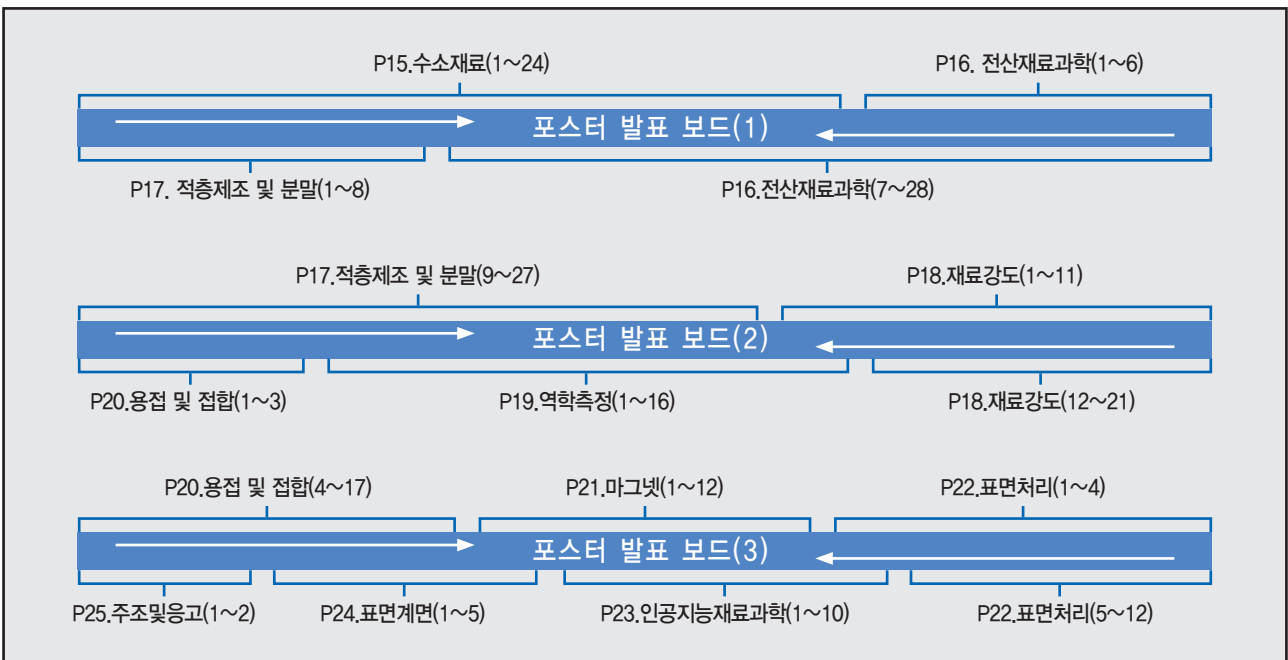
P15.수소재료(1~24)

P16. 전산재료과학(1~6)

포스터 발표 보드(1)

P17. 적층제조 및 분말(1~8)

P16.전산재료과학(7~28)

P17.적층제조 및 분말(9~27)

P18.재료강도(1~11)

포스터 발표 보드(2)

P20.용접 및 접합(1~3)

P19.역학측정(1~16)

P18.재료강도(12~21)

P20.용접 및 접합(4~17)

P21.마그넷(1~12)

P22.표면처리(1~4)

포스터 발표 보드(3)

P25.주조및응고(1~2)

P24.표면계면(1~5)

P23.인공지능재료과학(1~10)

P22.표면처리(5~12)